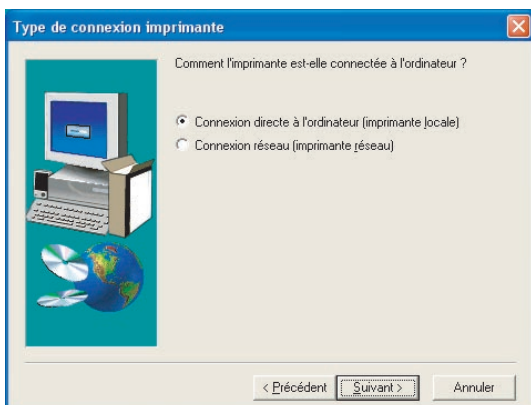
Type de connexion imprimante

Comment l'imprimante est-elle connectée à l'ordinateur ?

Connexion directe à l'ordinateur (imprimante locale)

Connexion réseau (imprimante réseau)

< Précédent

Suivant >

Annuler